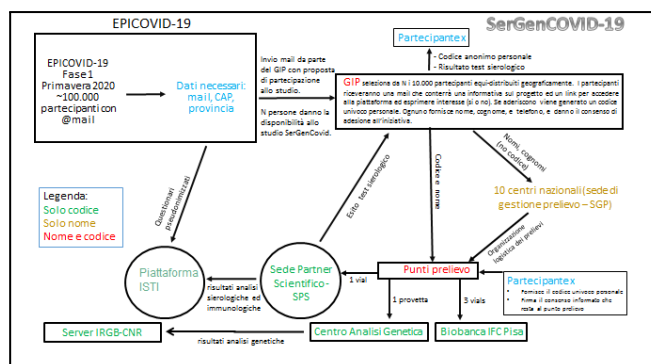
EPICOVID-19

SerGenCOVID-19

EPICOVID-19 Fase 1 Primavera 2020 ~100.000 partecipanti con @mail

Dati necessari: mail, CAP, provincia

Invio mail da parte del GIP con proposta di partecipazione allo studio.

N persone danno la disponibilità allo studio SerGenCovid.

Partecipante x

- Codice anonimo personale
- Risultato test sierologico

GIP seleziona da N i 10.000 partecipanti equi-distribuiti geograficamente. I partecipanti riceveranno una mail che conterrà una informativa sul progetto ed un link per accedere alla piattaforma ed esprimere interesse (sì o no). Se aderiscono viene generato un codice univoco personale. Ognuno fornisce nome, cognome, e telefono, e danno il consenso di adesione all'iniziativa.

Nomi, cognomi (no codice)

Codice e nome

Esito test sierologico

Questionari pseudonimizzati

10 centri nazionali (sede di gestione prelievo – SGP)

Organizzazione logistica dei prelievi

Legenda:
Solo codice
Solo nome
Nome e codice

Piattaforma ISTI

risultati analisi sierologiche ed immunologiche

Sede Partner Scientifico - SPS

1 vial

Punti prelievo

Partecipante x

- Fornisce il codice univoco personale
- Firma il consenso informato che resta al punto prelievo

1 provetta

5 vials

Server IRGB-CNR

risultati analisi genetiche

Centro Analisi Genetica

Biobanca IFC Pisa